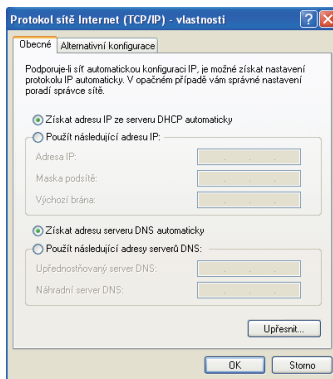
Protokol sítě Internet (TCP/IP) - vlastnosti

?

X

Obecné

Alternativní konfigurace

Podporuje-li síť automatickou konfiguraci IP, je možné získat nastavení protokolu IP automaticky. V opačném případě vám správné nastavení poradí správce sítě.

Získat adresu IP ze serveru DHCP automaticky

Použít následující adresu IP:

Adresa IP:

Maska podsítě:

Výchozí brána:

Získat adresu serveru DNS automaticky

Použít následující adresy serverů DNS:

Upřednostňovaný server DNS:

Náhradní server DNS:

Upřesnit...

OK

Storno